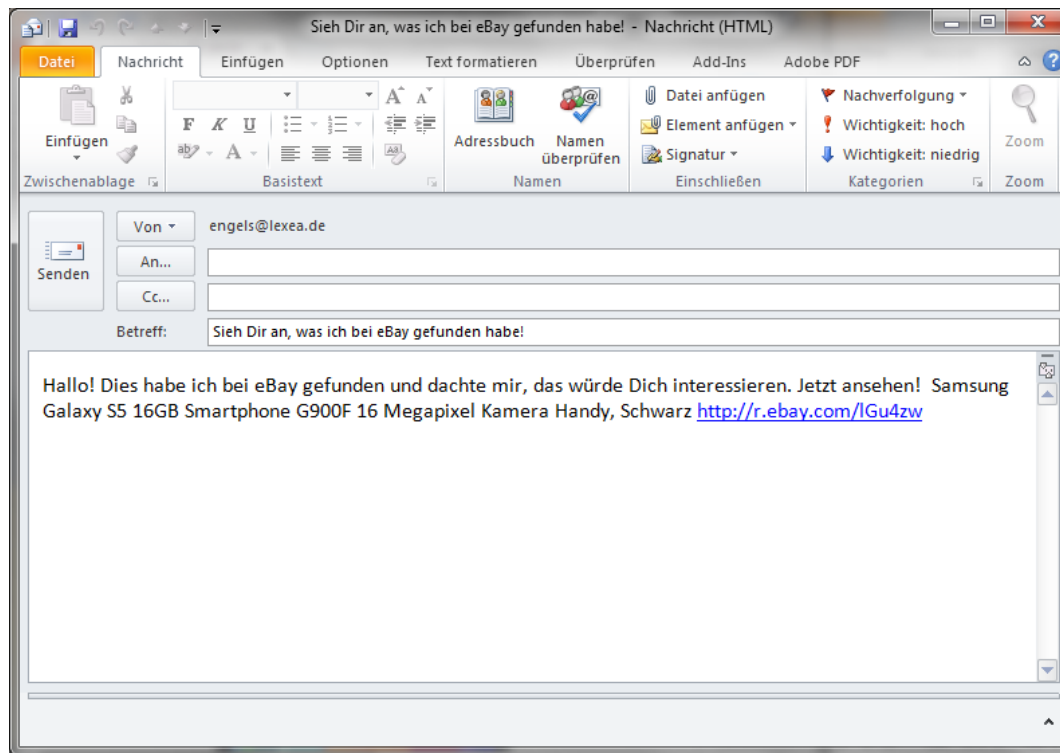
Sieh Dir an, was ich bei eBay gefunden habe! - Nachricht (HTML)

Datei Nachricht Einfügen Optionen Text formatieren Überprüfen Add-Ins Adobe PDF

Einfügen
Zwischenablage

F K U
A A
Basistext

Adressbuch
Namen überprüfen
Namen

Datei anfügen
Element anfügen
Signatur
Einschließen

Nachverfolgung
Wichtigkeit: hoch
Wichtigkeit: niedrig
Kategorien

Zoom
Zoom

Senden
Von
engels@lexea.de
An...
Cc...
Betreff: Sieh Dir an, was ich bei eBay gefunden habe!

Hallo! Dies habe ich bei eBay gefunden und dachte mir, das würde Dich interessieren. Jetzt ansehen! Samsung Galaxy S5 16GB Smartphone G900F 16 Megapixel Kamera Handy, Schwarz http://r.ebay.com/lGu4zw